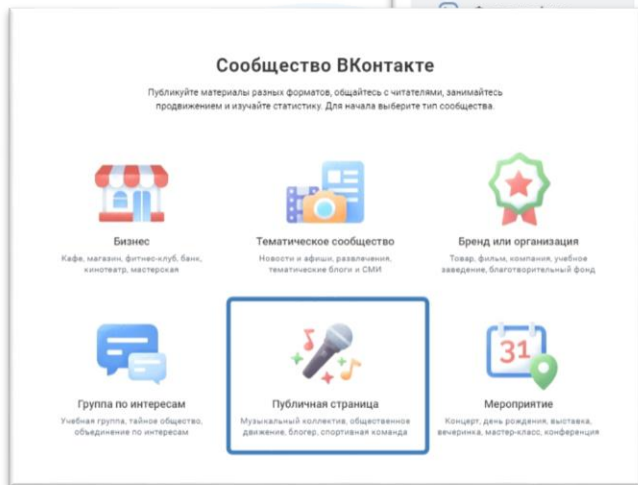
Сообщество ВКонтакте

Публикуйте материалы разных форматов, общайтесь с читателями, занимайтесь продвижением и изучайте статистику. Для начала выберите тип сообщества.

Бизнес
Кафе, магазин, фитнес-клуб, банк, кинотеатр, мастерская

Тематическое сообщество
Новости и афиши, развлечения, тематические блоги и СМИ

Бренд или организация
Товар, фильм, компания, учебное заведение, благотворительный фонд

Группа по интересам
Учебная группа, тайное общество, объединение по интересам

Публичная страница
Музыкальный коллектив, общественное движение, блогер, спортивная команда

31

Мероприятие
Концерт, день рождения, выставка, вечеринка, мастер-класс, конференция